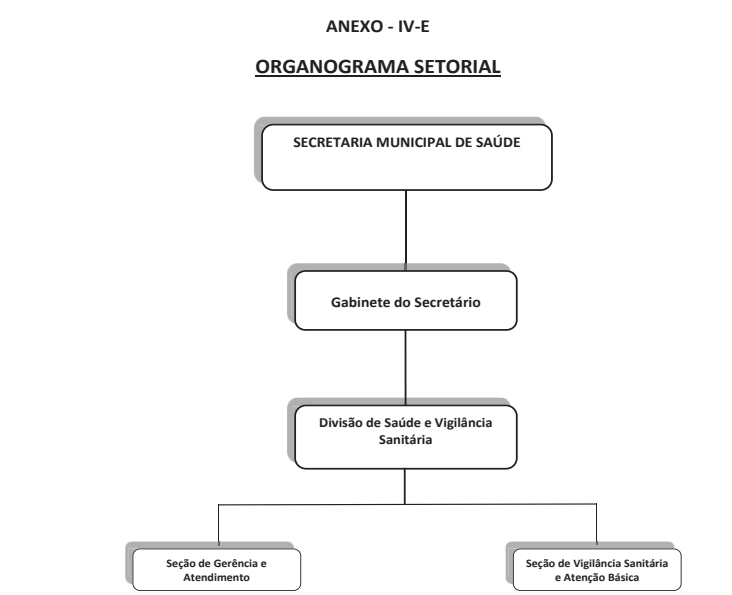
ANEXO - IV-E

ORGANOGRAMA SETORIAL

SECRETARIA MUNICIPAL DE SAÚDE

Gabinete do Secretário

Divisão de Saúde e Vigilância Sanitária

Seção de Gerência e Atendimento

Seção de Vigilância Sanitária e Atenção Básica